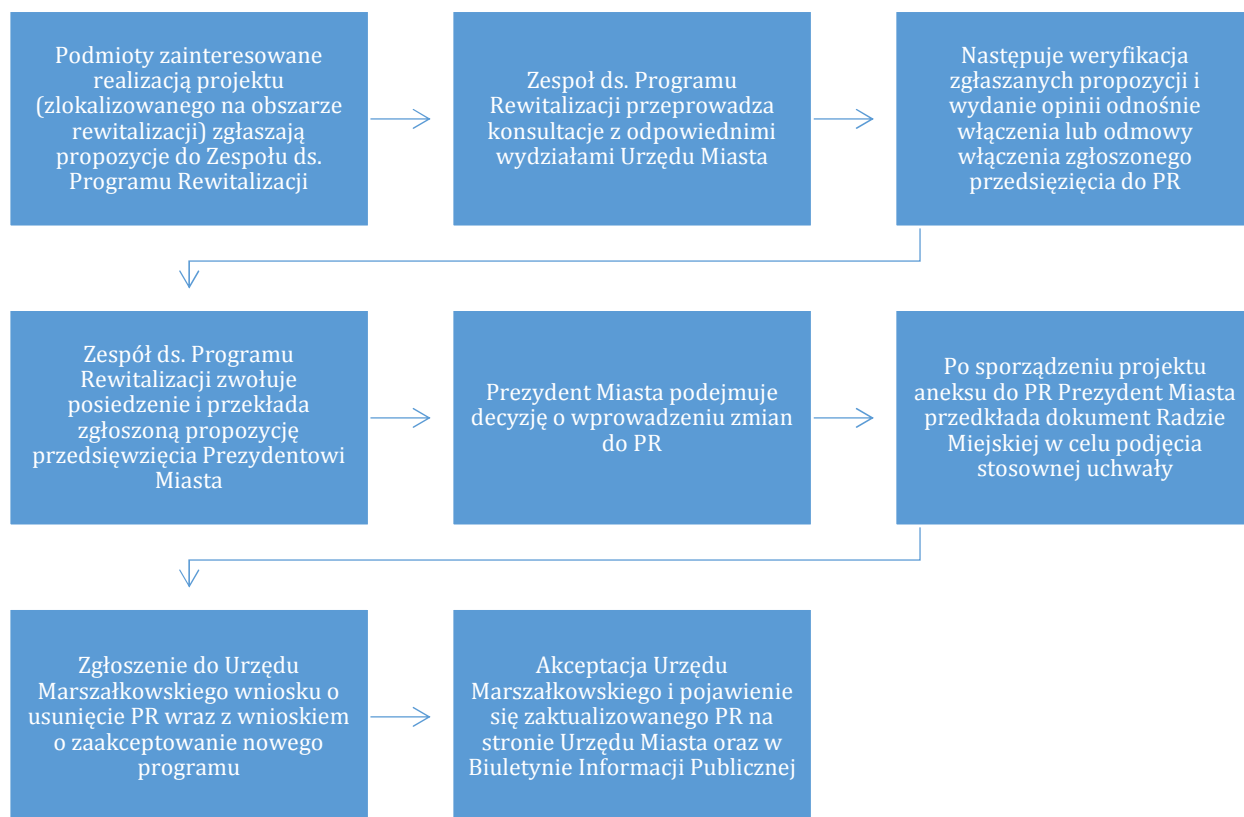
Podmioty zainteresowane realizacją projektu (zlokalizowanego na obszarze rewitalizacji) zgłaszają propozycje do Zespołu ds. Programu Rewitalizacji

Zespoł ds. Programu Rewitalizacji przeprowadza konsultacje z odpowiednimi wydziałami Urzędu Miasta

Następuje weryfikacja zgłaszanych propozycji i wydanie opinii odnośnie włączenia lub odmowy włączenia zgłoszonego przedsięzięcia do PR

Zespół ds. Programu Rewitalizacji zwołuje posiedzenie i przekłada zgłoszoną propozycję przedsięwzięcia Prezydentowi Miasta

Prezydent Miasta podejmuje decyzję o wprowadzeniu zmian do PR

Po sporządzeniu projektu aneksu do PR Prezydent Miasta przedkłada dokument Radzie Miejskiej w celu podjęcia stosownej uchwały

Zgłoszenie do Urzędu Marszałkowskiego wniosku o usunięcie PR wraz z wnioskiem o zaakceptowanie nowego programu

Akceptacja Urzędu Marszałkowskiego i pojawienie się zaktualizowanego PR na stronie Urzędu Miasta oraz w Biuletynie Informacji Publicznej